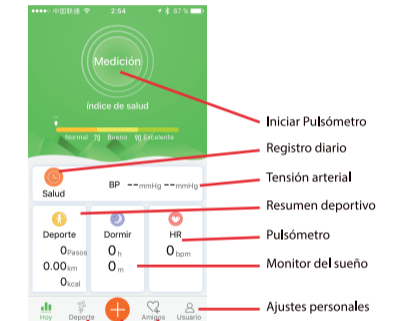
中国联通 2:54 87 %

Medición

índice de salud

Normal Bueno Excelente

Salud

BP --mmHg --mmHg

Deporte

0Pasos

0.00km

0kcal

Dormir

0h

0m

HR

0bpm

Hoy Deporte Amigos Usuario

Iniciar Pulsómetro

Registro diario

Tensión arterial

Resumen deportivo

Pulsómetro

Monitor del sueño

Ajustes personales